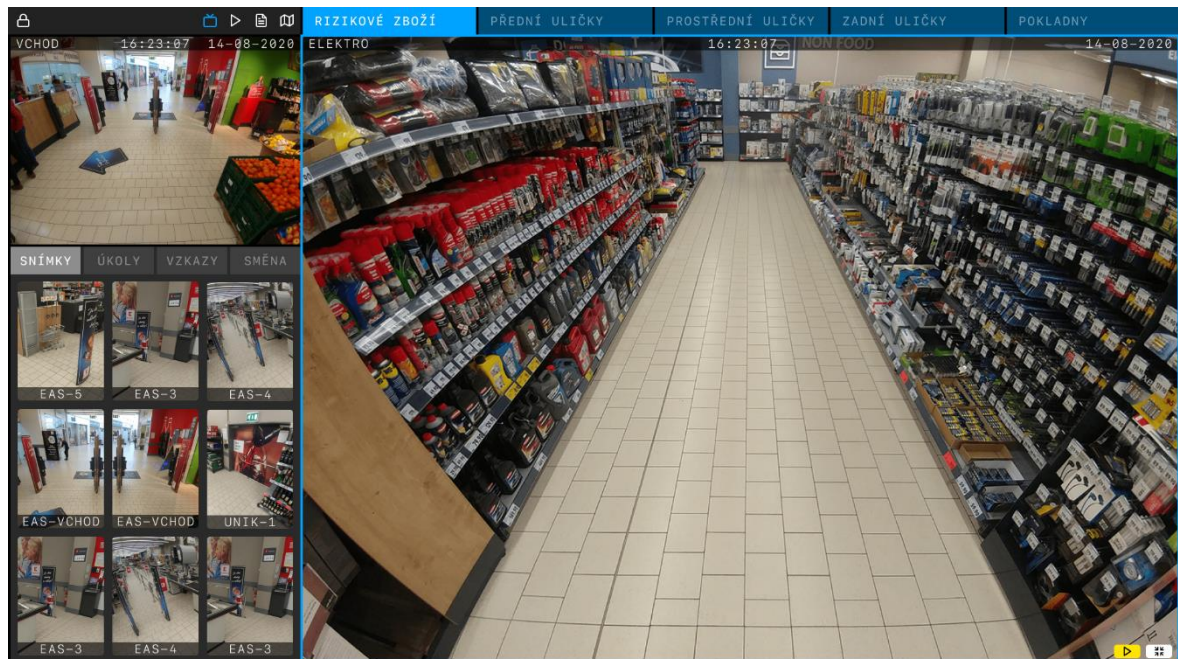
RIZIKOVÉ ZBOŽÍ | PŘEDNÍ ULIČKY | PROSTŘEDNÍ ULIČKY | ZADNÍ ULIČKY | POKLADNY

VCHOD 16:23:07 14-08-2020

ELEKTRO 16:23:07 14-08-2020

NON FOOD

SNÍMKY | ÚKOLY | VZKAZY | SMĚNA

EAS-5 EAS-3 EAS-4

EAS-VCHOD EAS-VCHOD UNIK-1

EAS-3 EAS-4 EAS-3